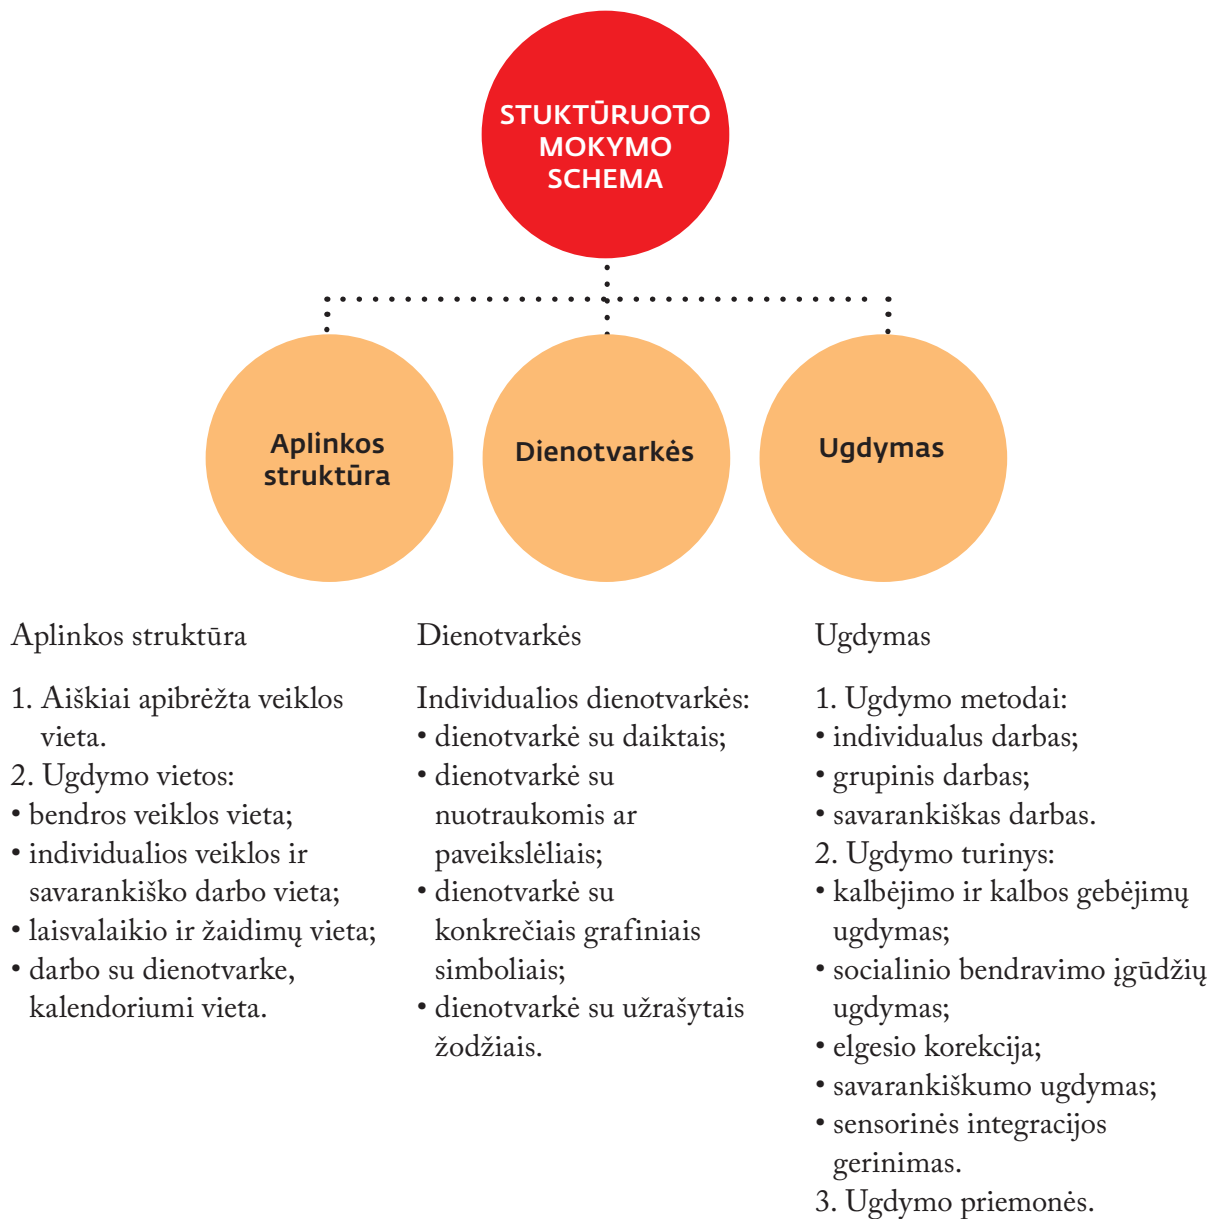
STUKTŪRUOTO MOKYMO SCHEMA

Aplinkos struktūra

Dienotvarkės

Ugdymas

Aplinkos struktūra

1. Aiškiai apibrėžta veiklos vieta.
2. Ugdymo vietos:
• bendros veiklos vieta;
• individualios veiklos ir savarankiško darbo vieta;
• laisvalaikio ir žaidimų vieta;
• darbo su dienotvarke, kalendoriumi vieta.

Dienotvarkės

Individualios dienotvarkės:
• dienotvarkė su daiktais;
• dienotvarkė su nuotraukomis ar paveikslėliais;
• dienotvarkė su konkrečiais grafiniais simboliais;
• dienotvarkė su užrašytais žodžiais.

Ugdymas

1. Ugdymo metodai:
• individualus darbas;
• grupinis darbas;
• savarankiškas darbas.
2. Ugdymo turinys:
• kalbėjimo ir kalbos gebėjimų ugdymas;
• socialinio bendravimo įgūdžių ugdymas;
• elgesio korekcija;
• savarankiškumo ugdymas;
• sensorinės integracijos gerinimas.
3. Ugdymo priemonės.